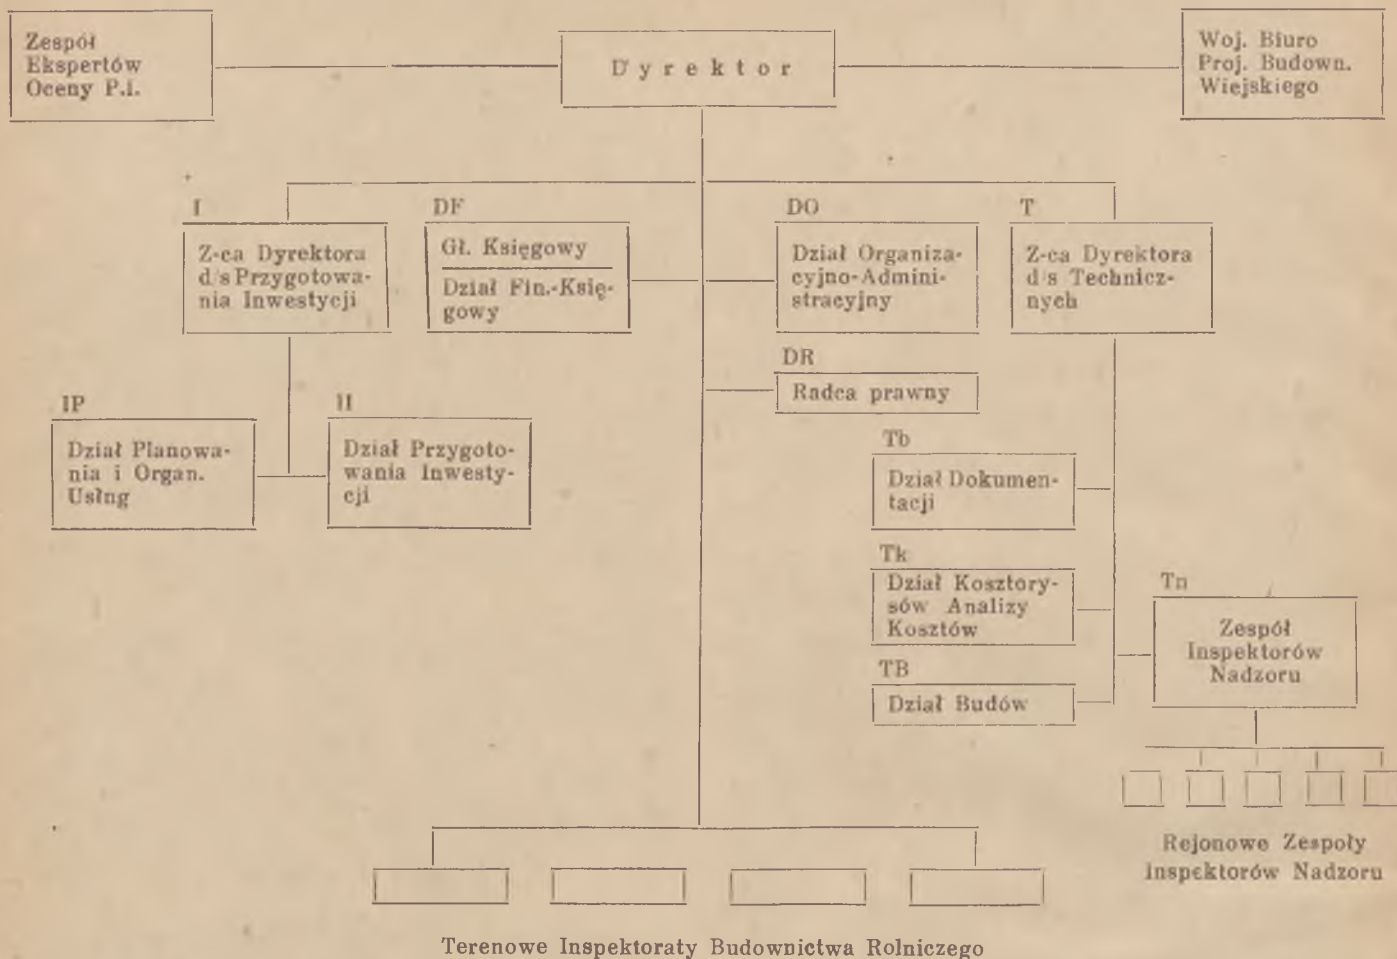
Zespół Ekspertów Oceny P.I.

Dyrektor

Woj. Biuro Proj. Budown. Wiejskiego

I
Z-ca Dyrektora d/s Przygotowania Inwestycji

DF
Gł. Księgowy
Dział Fin.-Księgowy

DO
Dział Organizacyjno-Administracyjny

T
Z-ca Dyrektora d/s Technicznych

DR
Radca prawny

IP
Dział Planowania i Organ. Usług

II
Dział Przygotowania Inwestycji

Tb
Dział Dokumentacji

Tk
Dział Kosztorysów Analizy Kosztów

TB
Dział Budów

Tn
Zespół Inspektorów Nadzoru

Rejonowe Zespoły Inspektorów Nadzoru

Terenowe Inspektoraty Budownictwa Rolniczego